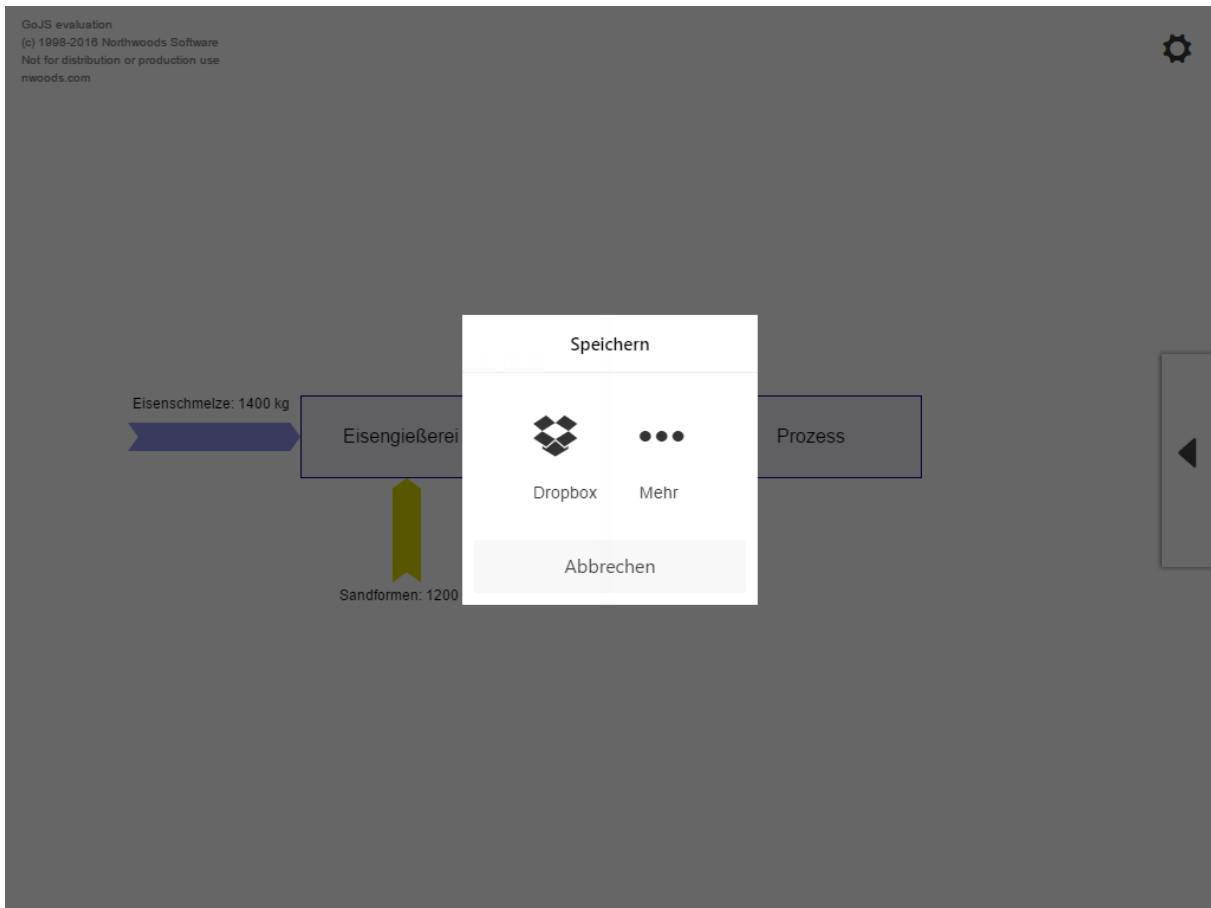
GoJS evaluation
(c) 1998-2016 Northwoods Software
Not for distribution or production use
nwoods.com

Eisenschmelze: 1400 kg

Eisengießerei

Sandformen: 1200

Speichern

Dropbox

Mehr

Abbrechen

Prozess